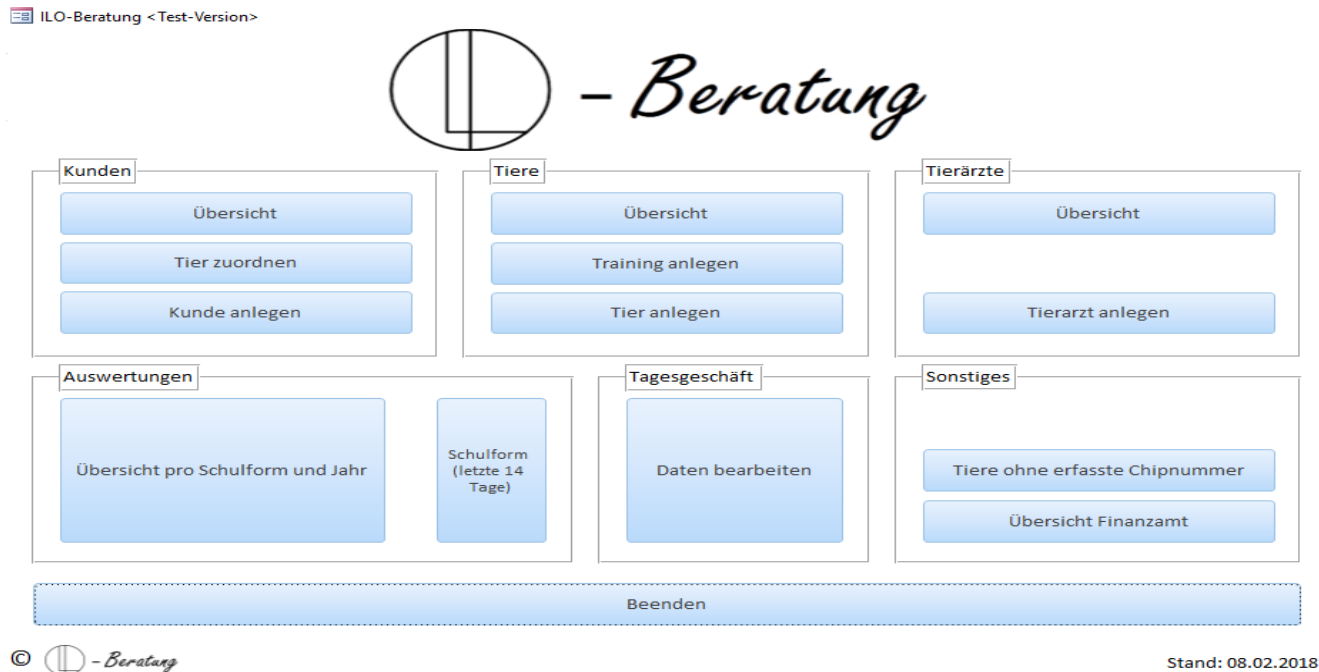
ILO-Beratung <Test-Version>

– Beratung

Kunden

Übersicht

Tier zuordnen

Kunde anlegen

Tiere

Übersicht

Training anlegen

Tier anlegen

Tierärzte

Übersicht

Tierarzt anlegen

Auswertungen

Übersicht pro Schulform und Jahr

Schulform (letzte 14 Tage)

Tagesgeschäft

Daten bearbeiten

Sonstiges

Tiere ohne erfasste Chipnummer

Übersicht Finanzamt

Beenden

© – Beratung

Stand: 08.02.2018